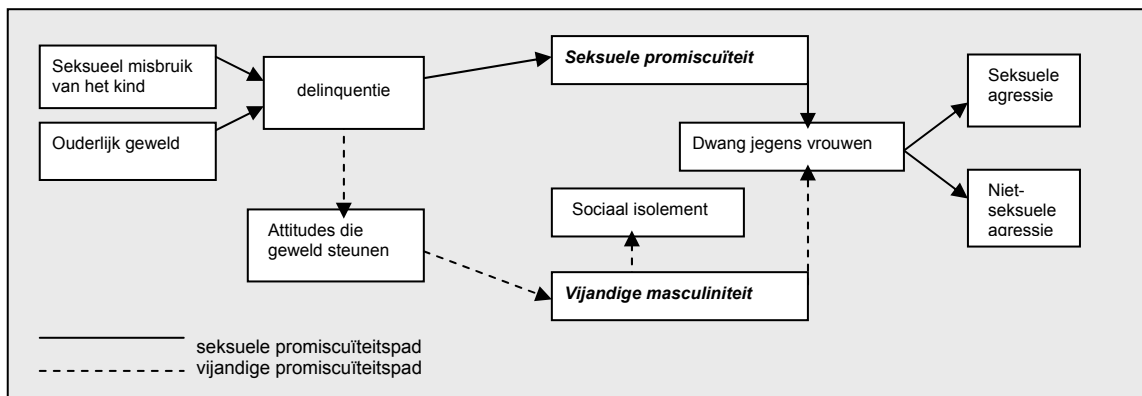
Seksueel misbruik van het kind

Ouderlijk geweld

delinquentie

Seksuele promiscuïteit

Dwang jegens vrouwen

Seksuele agressie

Niet-seksuele agressie

Sociaal isolement

Attitudes die geweld steunen

Vijandige masculiniteit

seksuele promiscuïteitspad
vijandige promiscuïteitspad